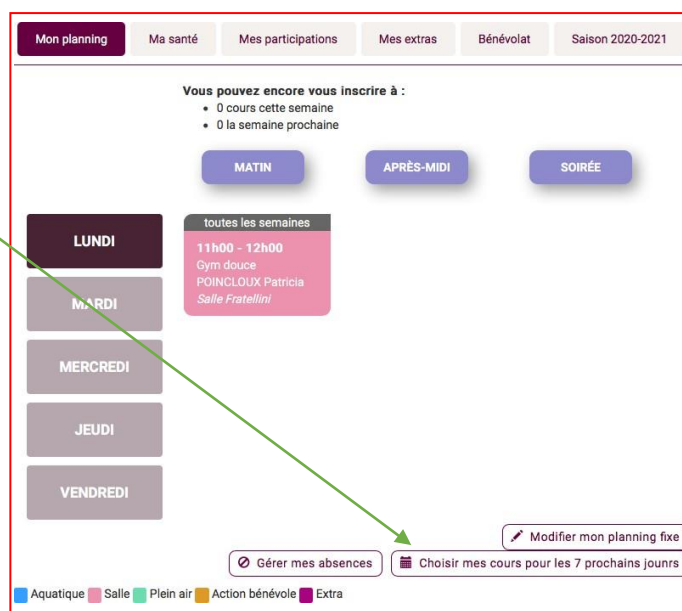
Mon planning | Ma santé | Mes participations | Mes extras | Bénévolat | Saison 2020-2021

Vous pouvez encore vous inscrire à :
- 0 cours cette semaine
- 0 la semaine prochaine

MATIN
APRÈS-MIDI
SOIRÉE

LUNDI
MARDI
MERCREDI
JEUDI
VENDREDI

toutes les semaines
11h00 - 12h00
Gym douce
POINCLOUX Patricia
Salle Fratellini

Modifier mon planning fixe
Gérer mes absences
Choisir mes cours pour les 7 prochains jours

Aquatique Salle Plein air Action bénévole Extra